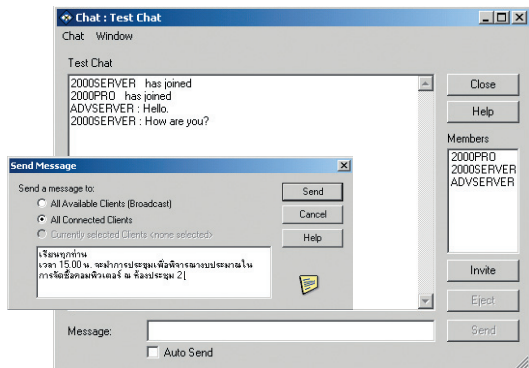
Chat : Test Chat

Chat Window

Test Chat

2000SERVER has joined
2000PRO has joined
ADVSERVER : Hello.
2000SERVER : How are you?

Close

Help

Members

2000PRO
2000SERVER
ADVSERVER

Send Message

Send a message to:

All Available Clients (Broadcast)

All Connected Clients

Currently selected Clients <none selected>

Send

Cancel

Help

เรียนทุกท่าน
เวลา 15.00 น. จะมีการประชุมเพื่อพิจารณางบประมาณใน การจัดซื้อคอมพิวเตอร์ ณ ห้องประชุม 2

Invite

Eject

Message:

Send

Auto Send